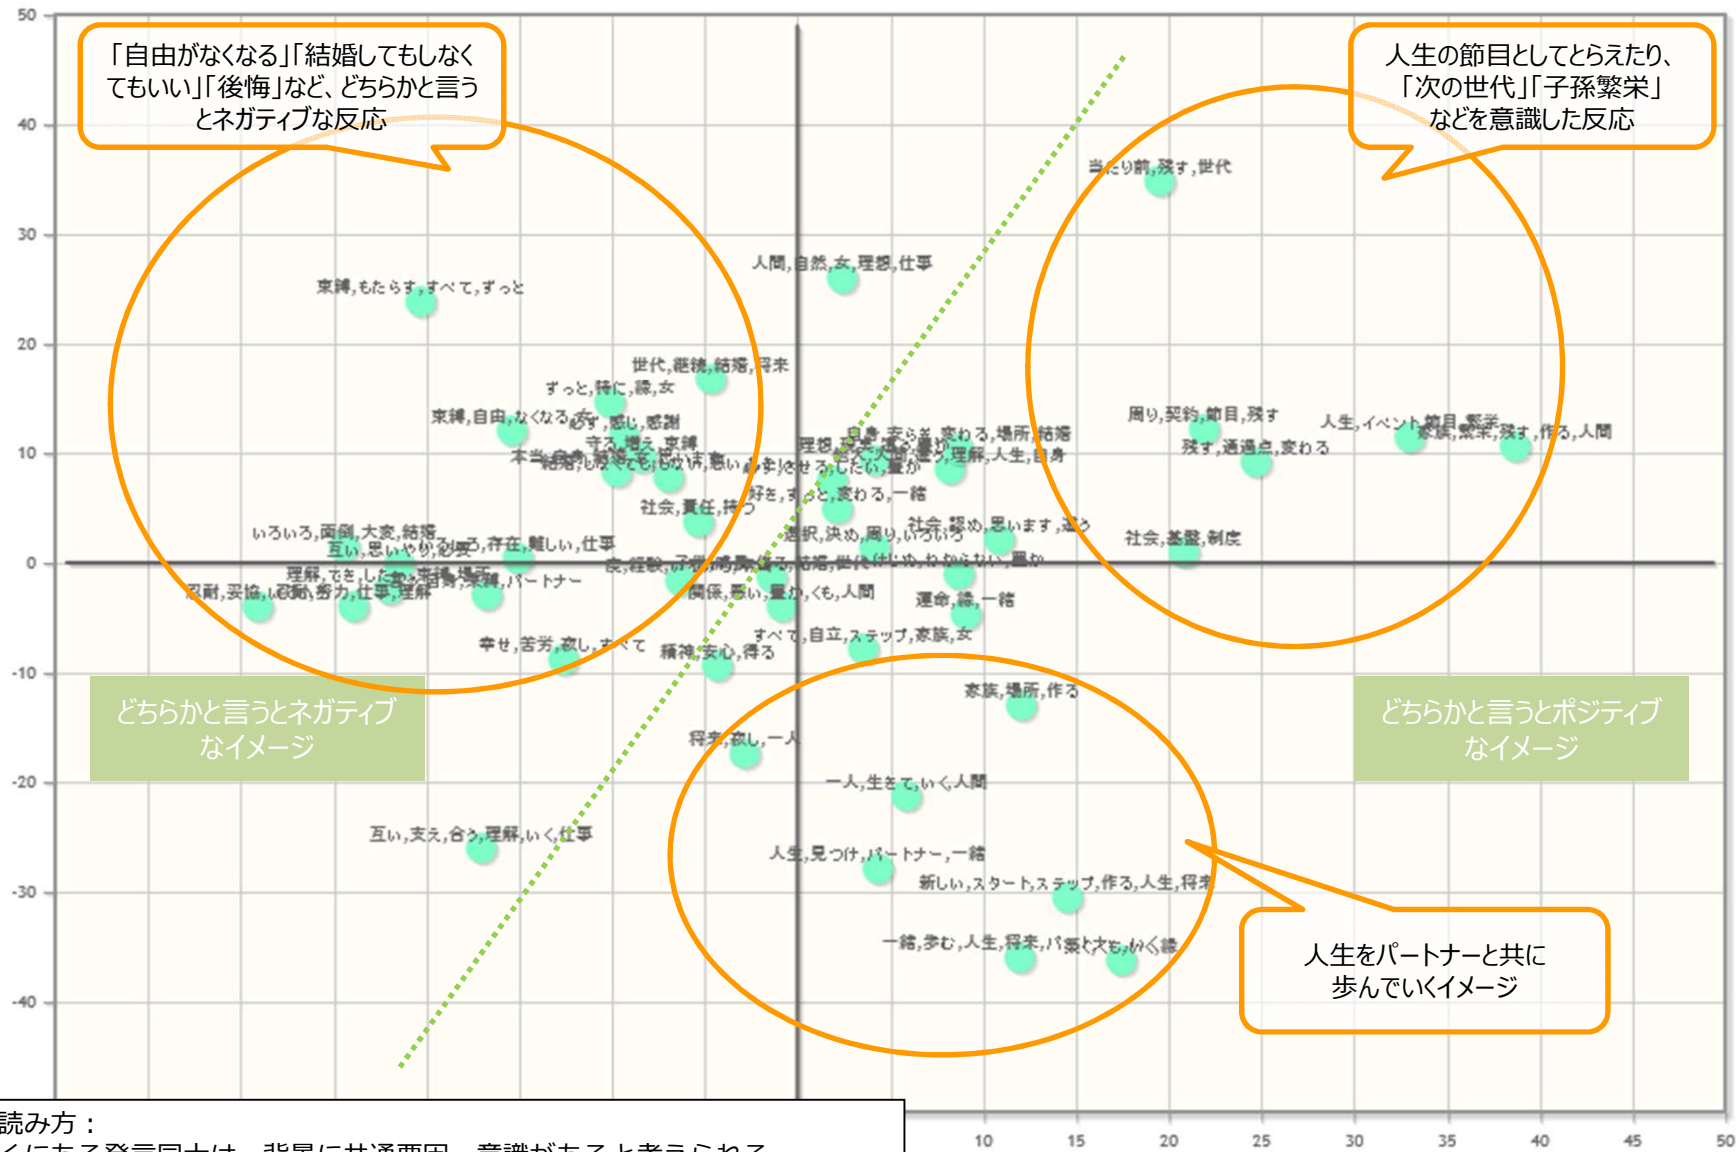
50
40
30
20
10
0
-10
-20
-30
-40

「自由がなくなる」「結婚してもしなくてもいい」「後悔」など、どちらかと言うとネガティブな反応

人生の節目としてとらえたり、「次の世代」「子孫繁栄」などを意識した反応

当たり前,残す,世代

人間,自然,女,理想,仕事

束縛,もたらす,すべて,ずっと

世代,継続,結婚,将来
ずっと,特に,親,女
束縛,自由,なくなる,必ず,感じ,感謝
守る,増え,束縛

周り,契約,節目,残す
人生,イベント,節目,繁栄,家族,残す,作る,人間
残す,通過点,変わる

理想,変わる,場所,結婚
理解,人生,自身
好き,ずっと,変わる,一緒
社会,責任,持つ
社会,認め,思います,違う
選択,決め,周り,いろいろ
社会,基盤,制度

いろいろ,面倒,大変,結婚
互い,思いやり,必要,存在,難しい,仕事
理解,でき,した
忍耐,妥協,協力,努力,仕事,理解
パートナー
関係,悪い,豊か,くも,人間
運命,縁,一緒
すべて,自立,ステップ,家族,女
幸せ,苦労,楽しい,すべて
精神,安心,得る

家族,場所,作る

どちらかと言うとネガティブなイメージ

どちらかと言うとポジティブなイメージ

将来,寂し,一人
一人,生きて,いく,人間
互い,支え,合う,理解,いく,仕事
人生,見つけ,パートナー,一緒
新しい,スタート,ステップ,作る,人生,将来
一緒,歩む,人生,将来,パートナー,いく,縁

人生をパートナーと共に歩んでいくイメージ

10
15
20
25
30
35
40
45
50

読み方：
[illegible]